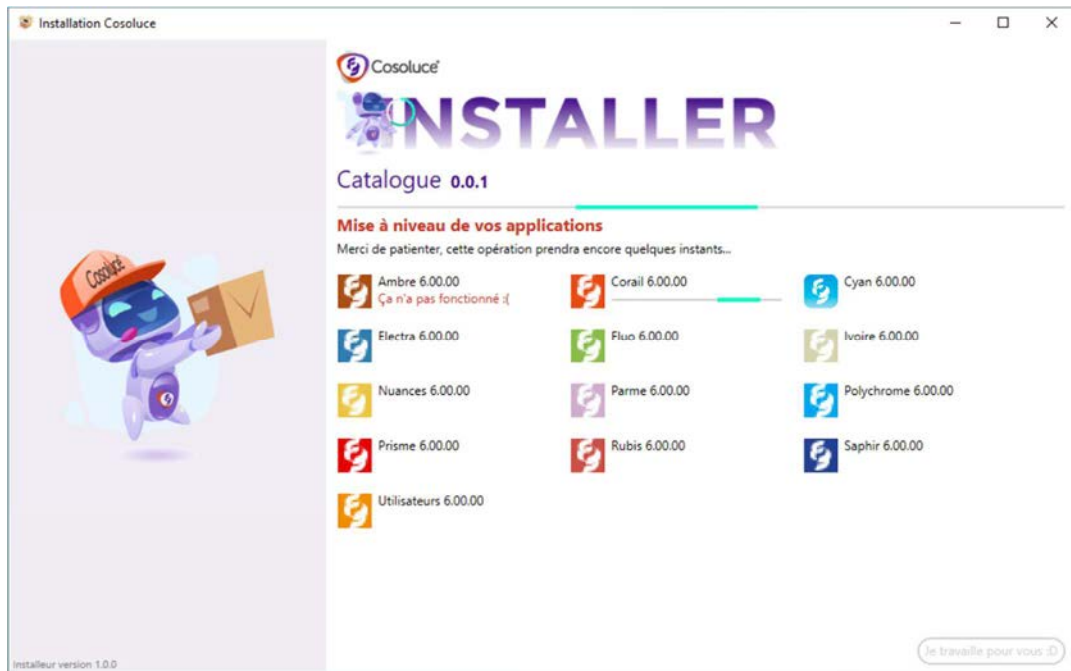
Installation Cosoluce

Cosoluce

Cosoluce

INSTALLER

Catalogue 0.0.1

Mise à niveau de vos applications

Merci de patienter, cette opération prendra encore quelques instants...

Ambre 6.00.00
Ça n'a pas fonctionné :(

Corail 6.00.00

Cyan 6.00.00

Electra 6.00.00

Fluo 6.00.00

Ivoire 6.00.00

Nuances 6.00.00

Parme 6.00.00

Polychrome 6.00.00

Prisme 6.00.00

Rubis 6.00.00

Saphir 6.00.00

Utilisateurs 6.00.00

Installeur version 1.0.0

Je travaille pour vous :D